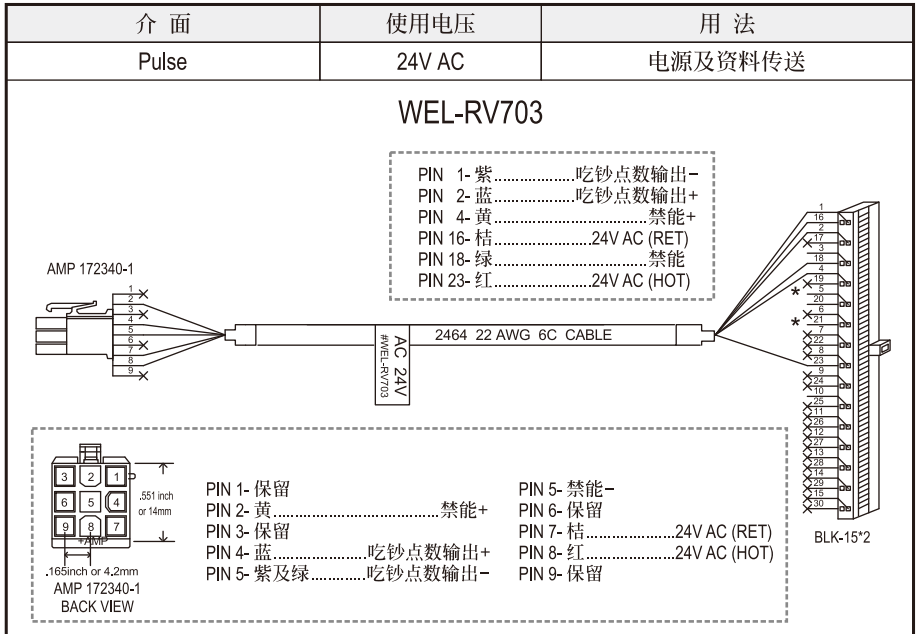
| 介面 | 使用电压 | 用法 |
|---|---|---|
| Pulse | 24V AC | 电源及资料传送 |

WEL-RV703

PIN 1- 紫..................吃钞点数输出−
PIN 2- 蓝..................吃钞点数输出+
PIN 4- 黄....................................禁能+
PIN 16- 桔..........................24V AC (RET)
PIN 18- 绿....................................禁能
PIN 23- 红..........................24V AC (HOT)

AMP 172340-1

1 2 3 4 5 6 7 8 9

2464 22 AWG 6C CABLE

AC 24V
#WEL-RV703

1 16 2 17 3 18 4 19 5 20 6 21 7 22 8 23 9 24 10 25 11 26 12 27 13 28 14 29 15 30

BLK-15*2

3 2 1
6 5 4
9 8 7
AMP
.551 inch or 14mm
.165inch or 4,2mm
AMP 172340-1
BACK VIEW

PIN 1- 保留
PIN 2- 黄..........................................禁能+
PIN 3- 保留
PIN 4- 蓝.....................吃钞点数输出+
PIN 5- 紫及绿............吃钞点数输出−

PIN 5- 禁能−
PIN 6- 保留
PIN 7- 桔.....................24V AC (RET)
PIN 8- 红.....................24V AC (HOT)
PIN 9- 保留